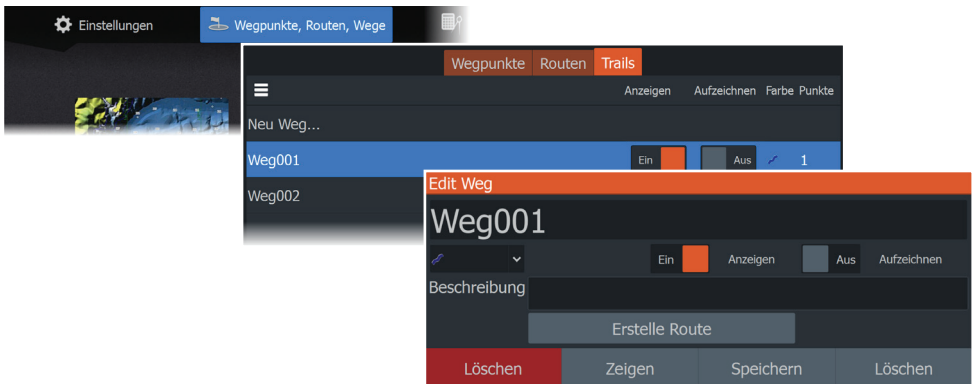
Einstellungen

Wegpunkte, Routen, Wege

Wegpunkte | Routen | Trails

Anzeigen | Aufzeichnen | Farbe | Punkte

Neu Weg...

Weg001 | Ein | Aus | 1

Weg002

Edit Weg

Weg001

Ein | Anzeigen | Aus | Aufzeichnen

Beschreibung

Erstelle Route

Löschen | Zeigen | Speichern | Löschen